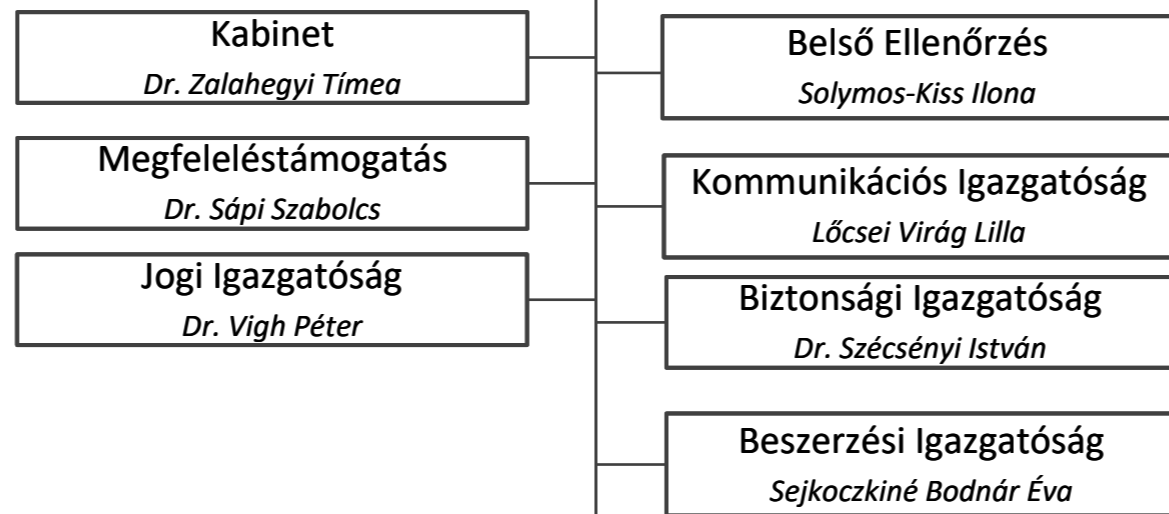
Kabinet
Dr. Zalahegyi Tímea

Megfeleléstámogatás
Dr. Sápi Szabolcs

Jogi Igazgatóság
Dr. Vigh Péter

Belső Ellenőrzés
Solymos-Kiss Ilona

Kommunikációs Igazgatóság
Lőcsei Virág Lilla

Biztonsági Igazgatóság
Dr. Szécsényi István

Beszerzési Igazgatóság
Sejkoczkiné Bodnár Éva